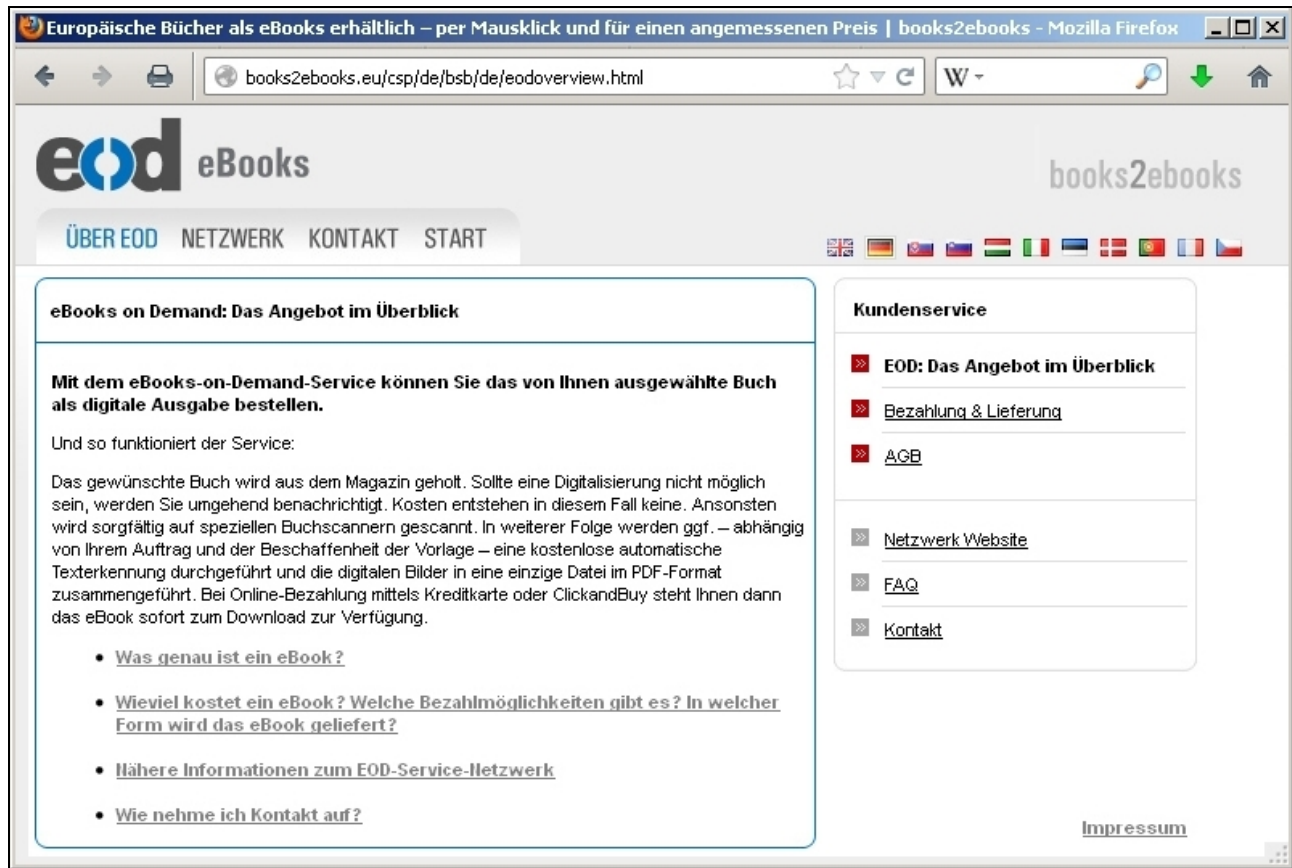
Europäische Bücher als eBooks erhältlich – per Mausklick und für einen angemessenen Preis | books2ebooks - Mozilla Firefox

books2ebooks.eu/csp/de/bsb/de/eodoverview.html

W

eod eBooks

books2ebooks

ÜBER EOD NETZWERK KONTAKT START

eBooks on Demand: Das Angebot im Überblick

**Mit dem eBooks-on-Demand-Service können Sie das von Ihnen ausgewählte Buch als digitale Ausgabe bestellen.**

Und so funktioniert der Service:

Das gewünschte Buch wird aus dem Magazin geholt. Sollte eine Digitalisierung nicht möglich sein, werden Sie umgehend benachrichtigt. Kosten entstehen in diesem Fall keine. Ansonsten wird sorgfältig auf speziellen Buchscannern gescannt. In weiterer Folge werden ggf. – abhängig von Ihrem Auftrag und der Beschaffenheit der Vorlage – eine kostenlose automatische Texterkennung durchgeführt und die digitalen Bilder in eine einzige Datei im PDF-Format zusammengeführt. Bei Online-Bezahlung mittels Kreditkarte oder ClickandBuy steht Ihnen dann das eBook sofort zum Download zur Verfügung.

- Was genau ist ein eBook?
- Wieviel kostet ein eBook? Welche Bezahlmöglichkeiten gibt es? In welcher Form wird das eBook geliefert?
- Nähere Informationen zum EOD-Service-Netzwerk
- Wie nehme ich Kontakt auf?

Kundenservice

» EOD: Das Angebot im Überblick
» Bezahlung & Lieferung
» AGB

» Netzwerk Website
» FAQ
» Kontakt

Impressum